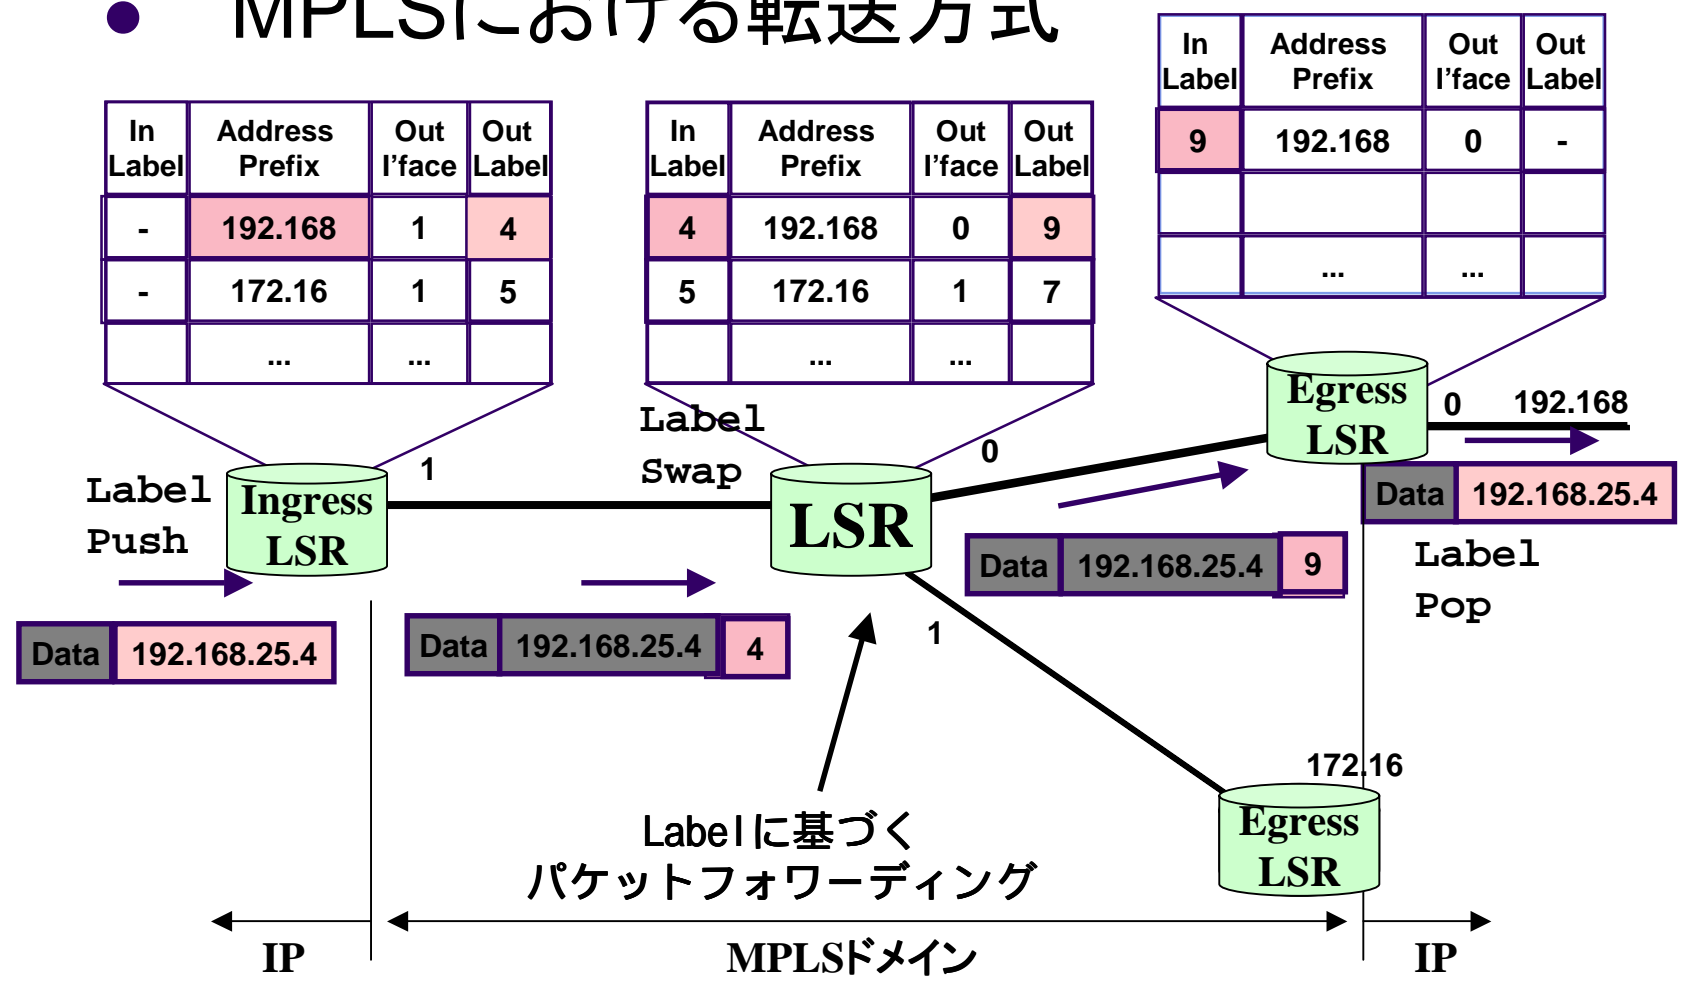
MPLSにおける転送方式

| In Label | Address Prefix | Out I'face | Out Label |
|---|---|---|---|
| - | 192.168 | 1 | 4 |
| - | 172.16 | 1 | 5 |
| | ... | ... | |

| In Label | Address Prefix | Out I'face | Out Label |
|---|---|---|---|
| 4 | 192.168 | 0 | 9 |
| 5 | 172.16 | 1 | 7 |
| | ... | ... | |

| In Label | Address Prefix | Out I'face | Out Label |
|---|---|---|---|
| 9 | 192.168 | 0 | - |
| | | | |
| | ... | ... | |

Label Push

Ingress LSR

1

Label Swap

LSR

0

1

Egress LSR

0

192.168

Data 192.168.25.4

Data 192.168.25.4 4

Data 192.168.25.4 9

Data 192.168.25.4

Label Pop

172.16

Egress LSR

Labelに基づく
パケットフォワーディング

IP

MPLSドメイン

IP